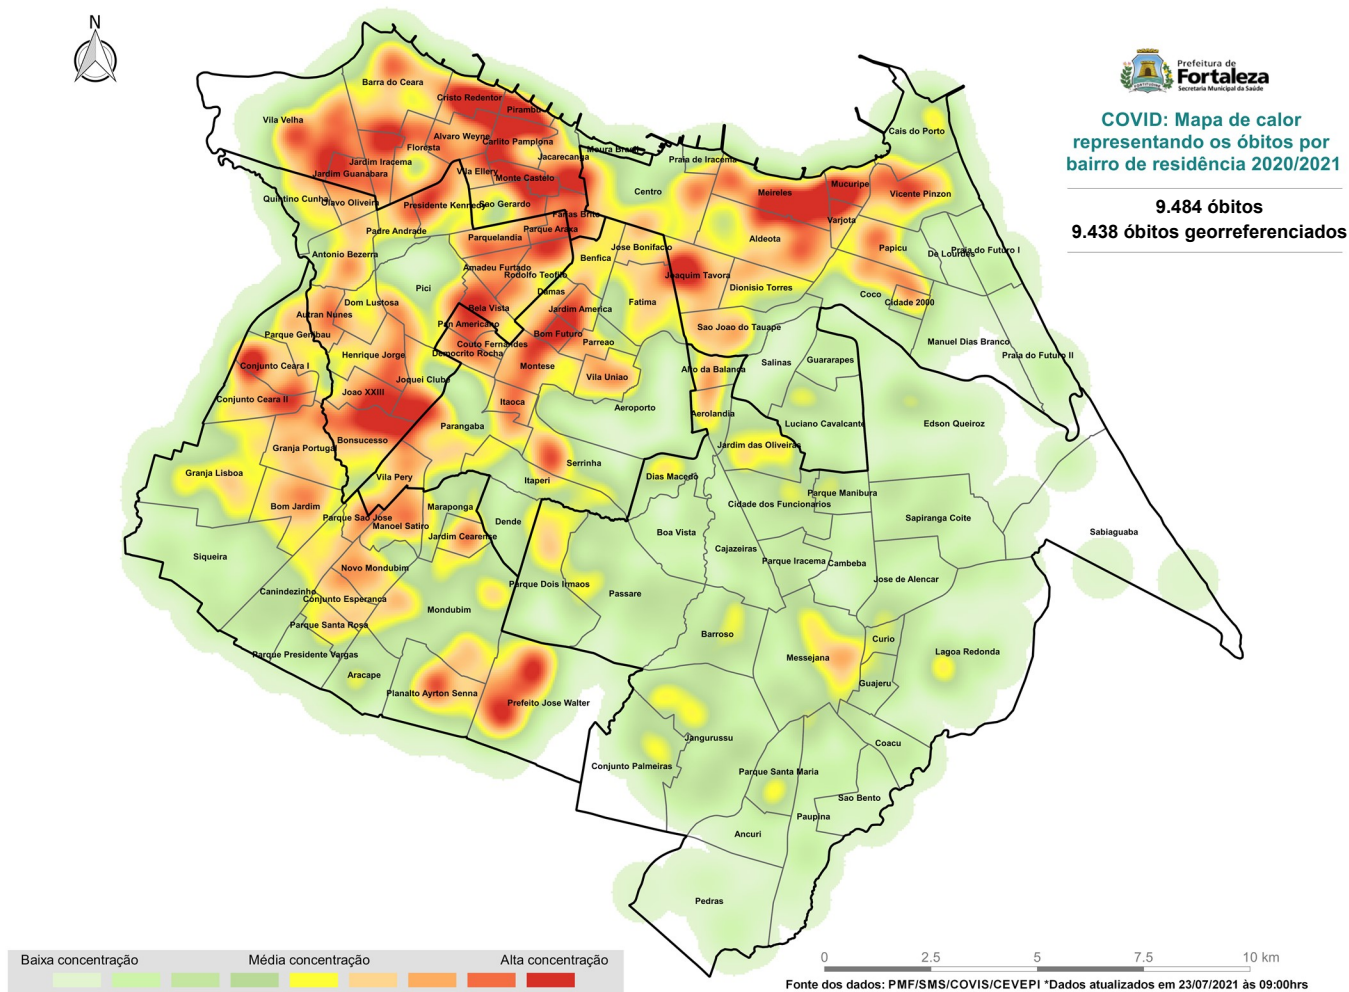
N

Prefeitura de Fortaleza
Secretaria Municipal da Saúde

COVID: Mapa de calor representando os óbitos por bairro de residência 2020/2021

9.484 óbitos
9.438 óbitos georreferenciados

Barra do Ceara
Cristo Redentor
Vila Velha
Pirambu
Alvaro Weyne
Carlito Pamplona
Floresta
Jardim Iracema
Moura Brasil
Jacarecanga
Jardim Guanabara
Praia de Iracema
Vila Ellery
Monte Castelo
Cais do Porto
Mucuripe
Meireles
Quintino Cunha
Olavo Oliveira
Presidente Kennedy
Sao Gerardo
Centro
Vicente Pinzon
Farias Brito
Varjota
Padre Andrade
Parque Araxa
Aldeota
Parquelandia
Jose Bonifacio
Papicu
Antonio Bezerra
De Lourdes
Praia do Futuro I
Benfica
Amadeu Furtado
Rodolfo Teofilo
Joaquim Tavora
Pici
Dionisio Torres
Damas
Coco
Dom Lustosa
Cidade 2000
Fatima
Bela Vista
Jardim America
Autran Nunes
Pan Americano
Sao Joao do Tauape
Bom Futuro
Parque Genibau
Couto Fernandes
Manuel Dias Branco
Parreao
Henrique Jorge
Democrito Rocha
Praia do Futuro II
Salinas
Guararapes
Conjunto Ceara I
Montese
Alto da Balanca
Joquei Clube
Vila Uniao
Joao XXIII
Conjunto Ceara II
Aeroporto
Itaoca
Aerolandia
Luciano Cavalcante
Edson Queiroz
Parangaba
Bonsucesso
Jardim das Oliveiras
Granja Portugal
Serrinha
Granja Lisboa
Dias Macedo
Vila Pery
Itaperi
Parque Manibura
Bom Jardim
Maraponga
Cidade dos Funcionarios
Parque Sao Jose
Sapiranga Coite
Dende
Manoel Satiro
Jardim Cearense
Boa Vista
Sabiaguaba
Siqueira
Cajazeiras
Parque Iracema
Cambeba
Novo Mondubim
Jose de Alencar
Canindezinho
Parque Dois Irmaos
Conjunto Esperanca
Passare
Mondubim
Parque Santa Rosa
Barroso
Curio
Lagoa Redonda
Parque Presidente Vargas
Messejana
Aracape
Guajeru
Planalto Ayrton Senna
Prefeito Jose Walter
Jangurussu
Coacu
Conjunto Palmeiras
Parque Santa Maria
Sao Bento
Paupina
Ancuri
Pedras

Baixa concentração
Média concentração
Alta concentração

0 2.5 5 7.5 10 km

Fonte dos dados: PMF/SMS/COVIS/CEVEPI *Dados atualizados em 23/07/2021 às 09:00hrs